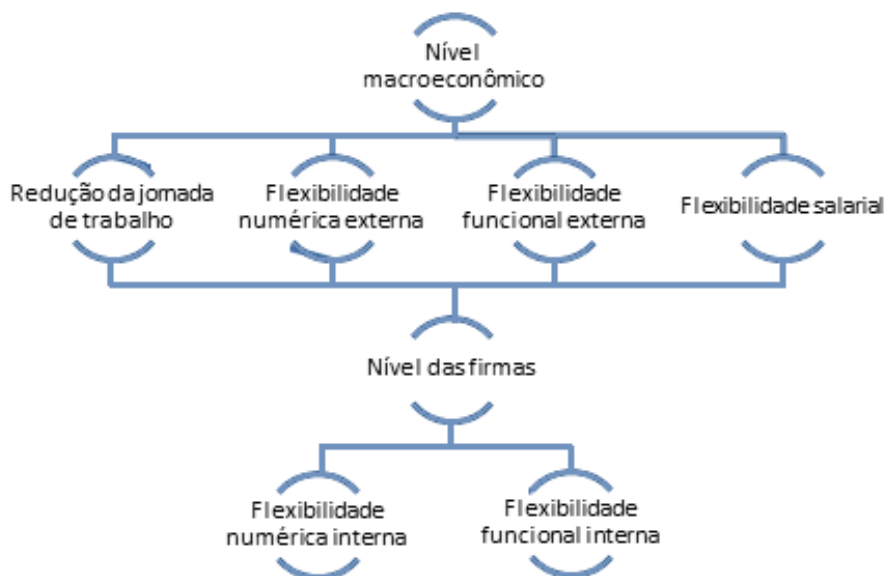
Nível macroeconômico

Redução da jornada de trabalho

Flexibilidade numérica externa

Flexibilidade funcional externa

Flexibilidade salarial

Nível das firmas

Flexibilidade numérica interna

Flexibilidade funcional interna